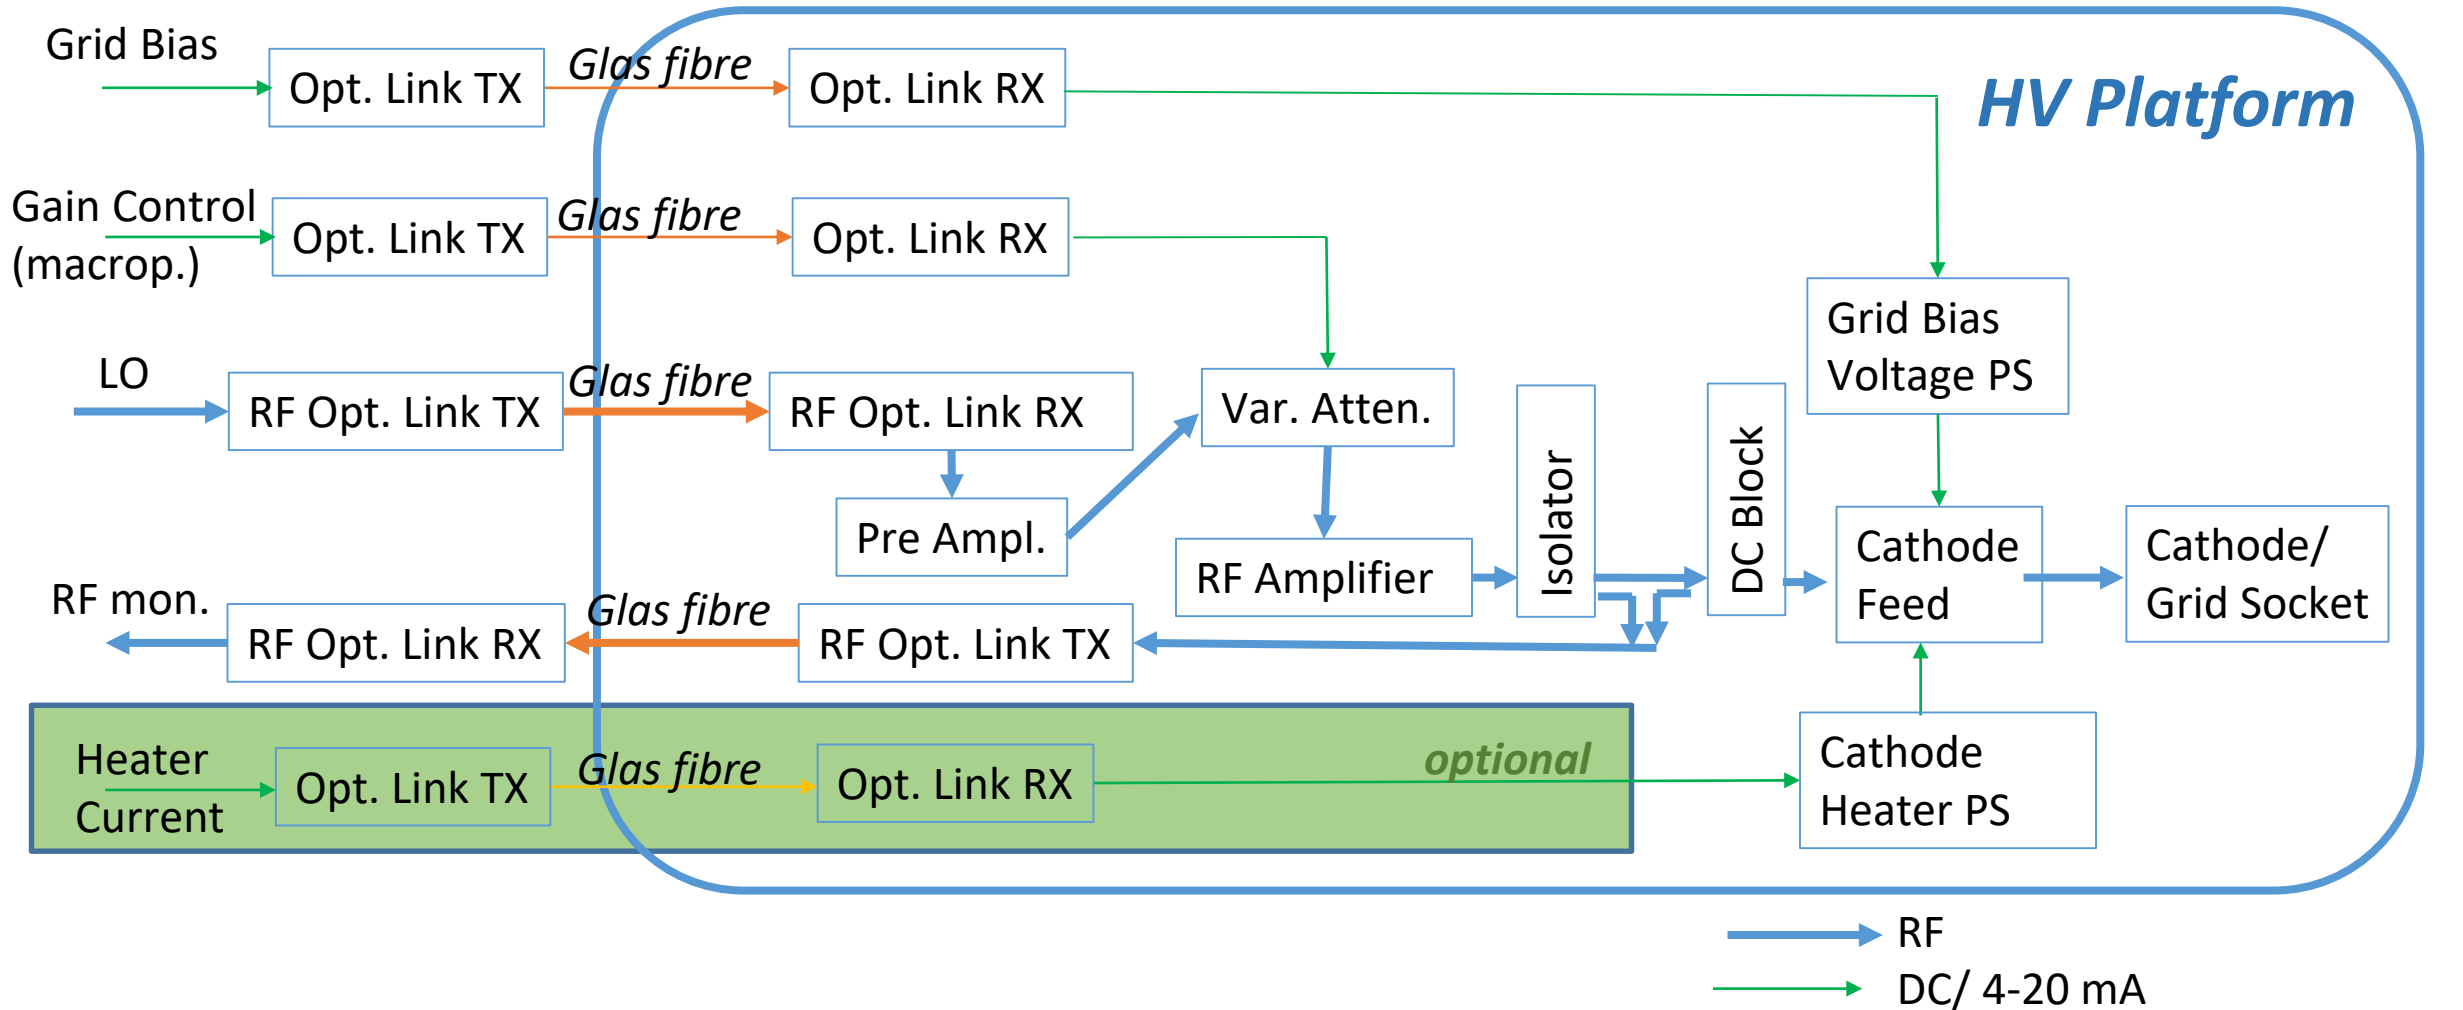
Grid Bias
Opt. Link TX
Glas fibre
Opt. Link RX
HV Platform

Gain Control (macrop.)
Opt. Link TX
Glas fibre
Opt. Link RX

Grid Bias Voltage PS

LO
RF Opt. Link TX
Glas fibre
RF Opt. Link RX
Var. Atten.
Isolator
DC Block

Pre Ampl.
RF Amplifier
Cathode Feed
Cathode/ Grid Socket

RF mon.
RF Opt. Link RX
Glas fibre
RF Opt. Link TX

Heater Current
Opt. Link TX
Glas fibre
Opt. Link RX
optional
Cathode Heater PS

RF
DC/ 4-20 mA